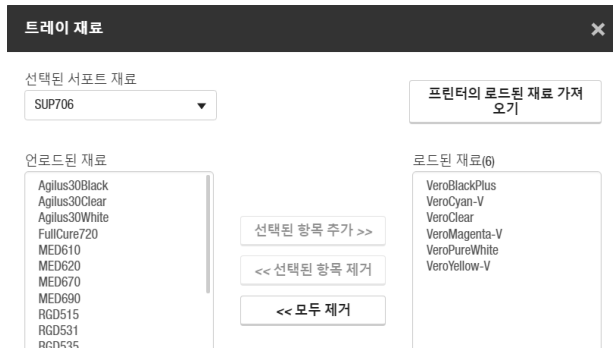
트레이 재료

×

선택된 서포트 재료

SUP706

프린터의 로드된 재료 가져오기

언로드된 재료

Agilus30Black
Agilus30Clear
Agilus30White
FullCure720
MED610
MED620
MED670
MED690
RGD515
RGD531
RGD535

선택된 항목 추가 >>

<< 선택된 항목 제거

<< 모두 제거

로드된 재료(6)

VeroBlackPlus
VeroCyan-V
VeroClear
VeroMagenta-V
VeroPureWhite
VeroYellow-V